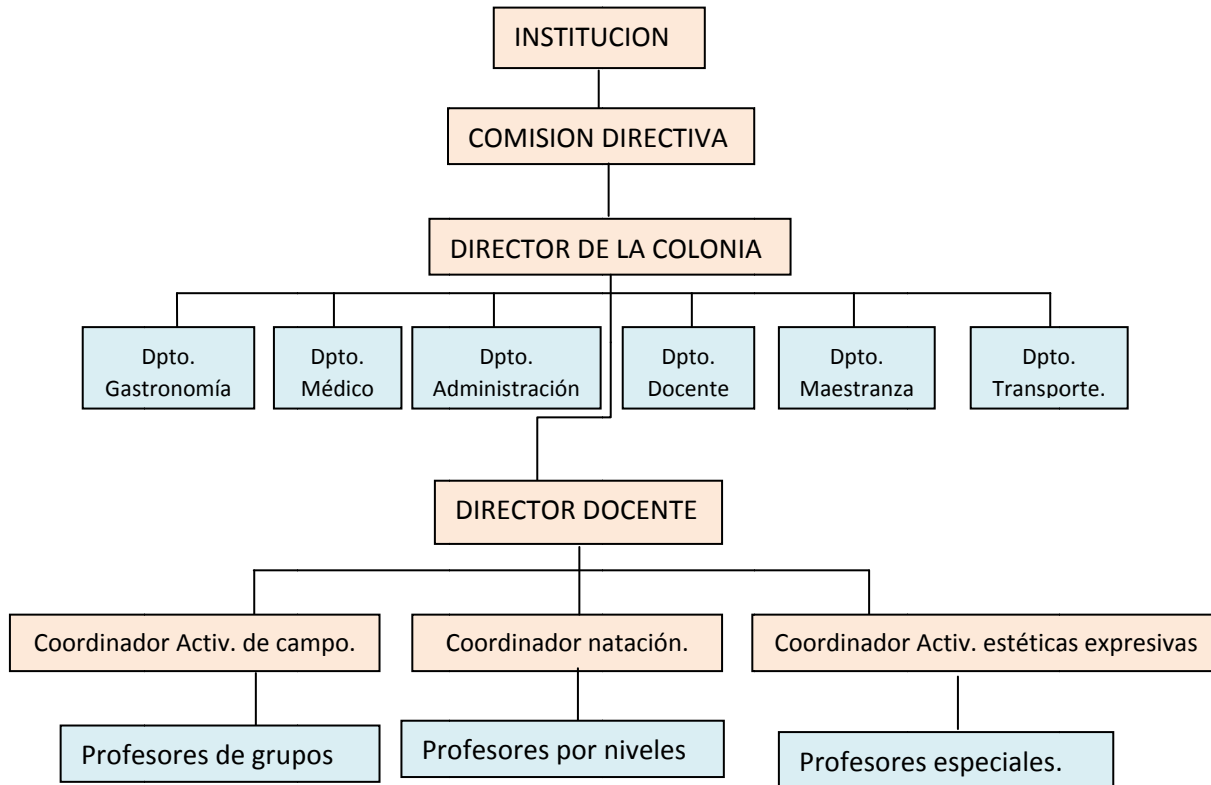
INSTITUCION

COMISION DIRECTIVA

DIRECTOR DE LA COLONIA

Dpto. Gastronomía

Dpto. Médico

Dpto. Administración

Dpto. Docente

Dpto. Maestranza

Dpto. Transporte.

DIRECTOR DOCENTE

Coordinador Activ. de campo.

Coordinador natación.

Coordinador Activ. estéticas expresivas

Profesores de grupos

Profesores por niveles

Profesores especiales.